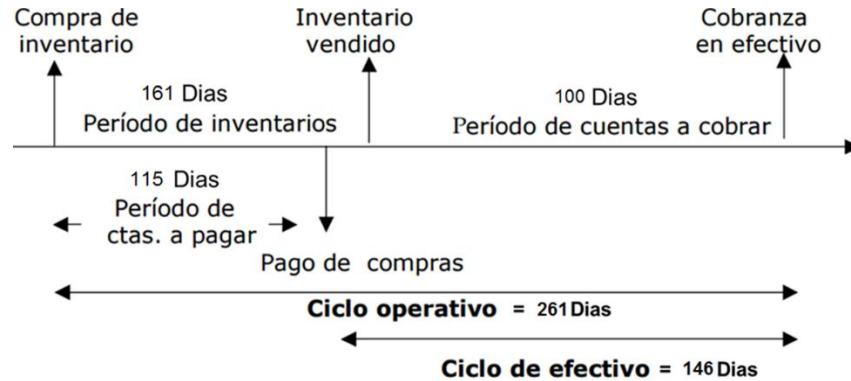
Compra de inventario

Inventario vendido

Cobranza en efectivo

161 Dias
Período de inventarios

100 Dias
Período de cuentas a cobrar

115 Dias
Período de ctas. a pagar

Pago de compras

Ciclo operativo = 261 Dias

Ciclo de efectivo = 146 Dias